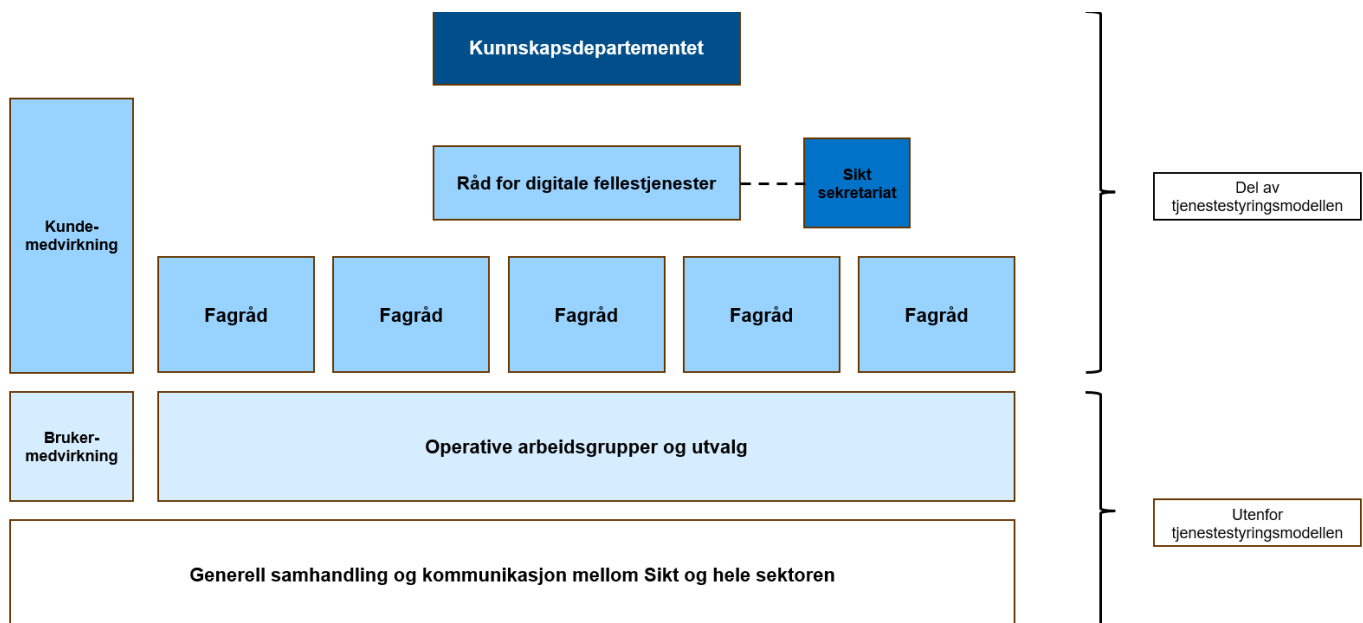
Kunnskapsdepartementet

Kunde-medvirkning

Råd for digitale fellestjenester

Sikt sekretariat

Del av tjenestestyringsmodellen

Fagråd

Fagråd

Fagråd

Fagråd

Fagråd

Bruker-medvirkning

Operative arbeidsgrupper og utvalg

Utenfor tjenestestyringsmodellen

Generell samhandling og kommunikasjon mellom Sikt og hele sektoren